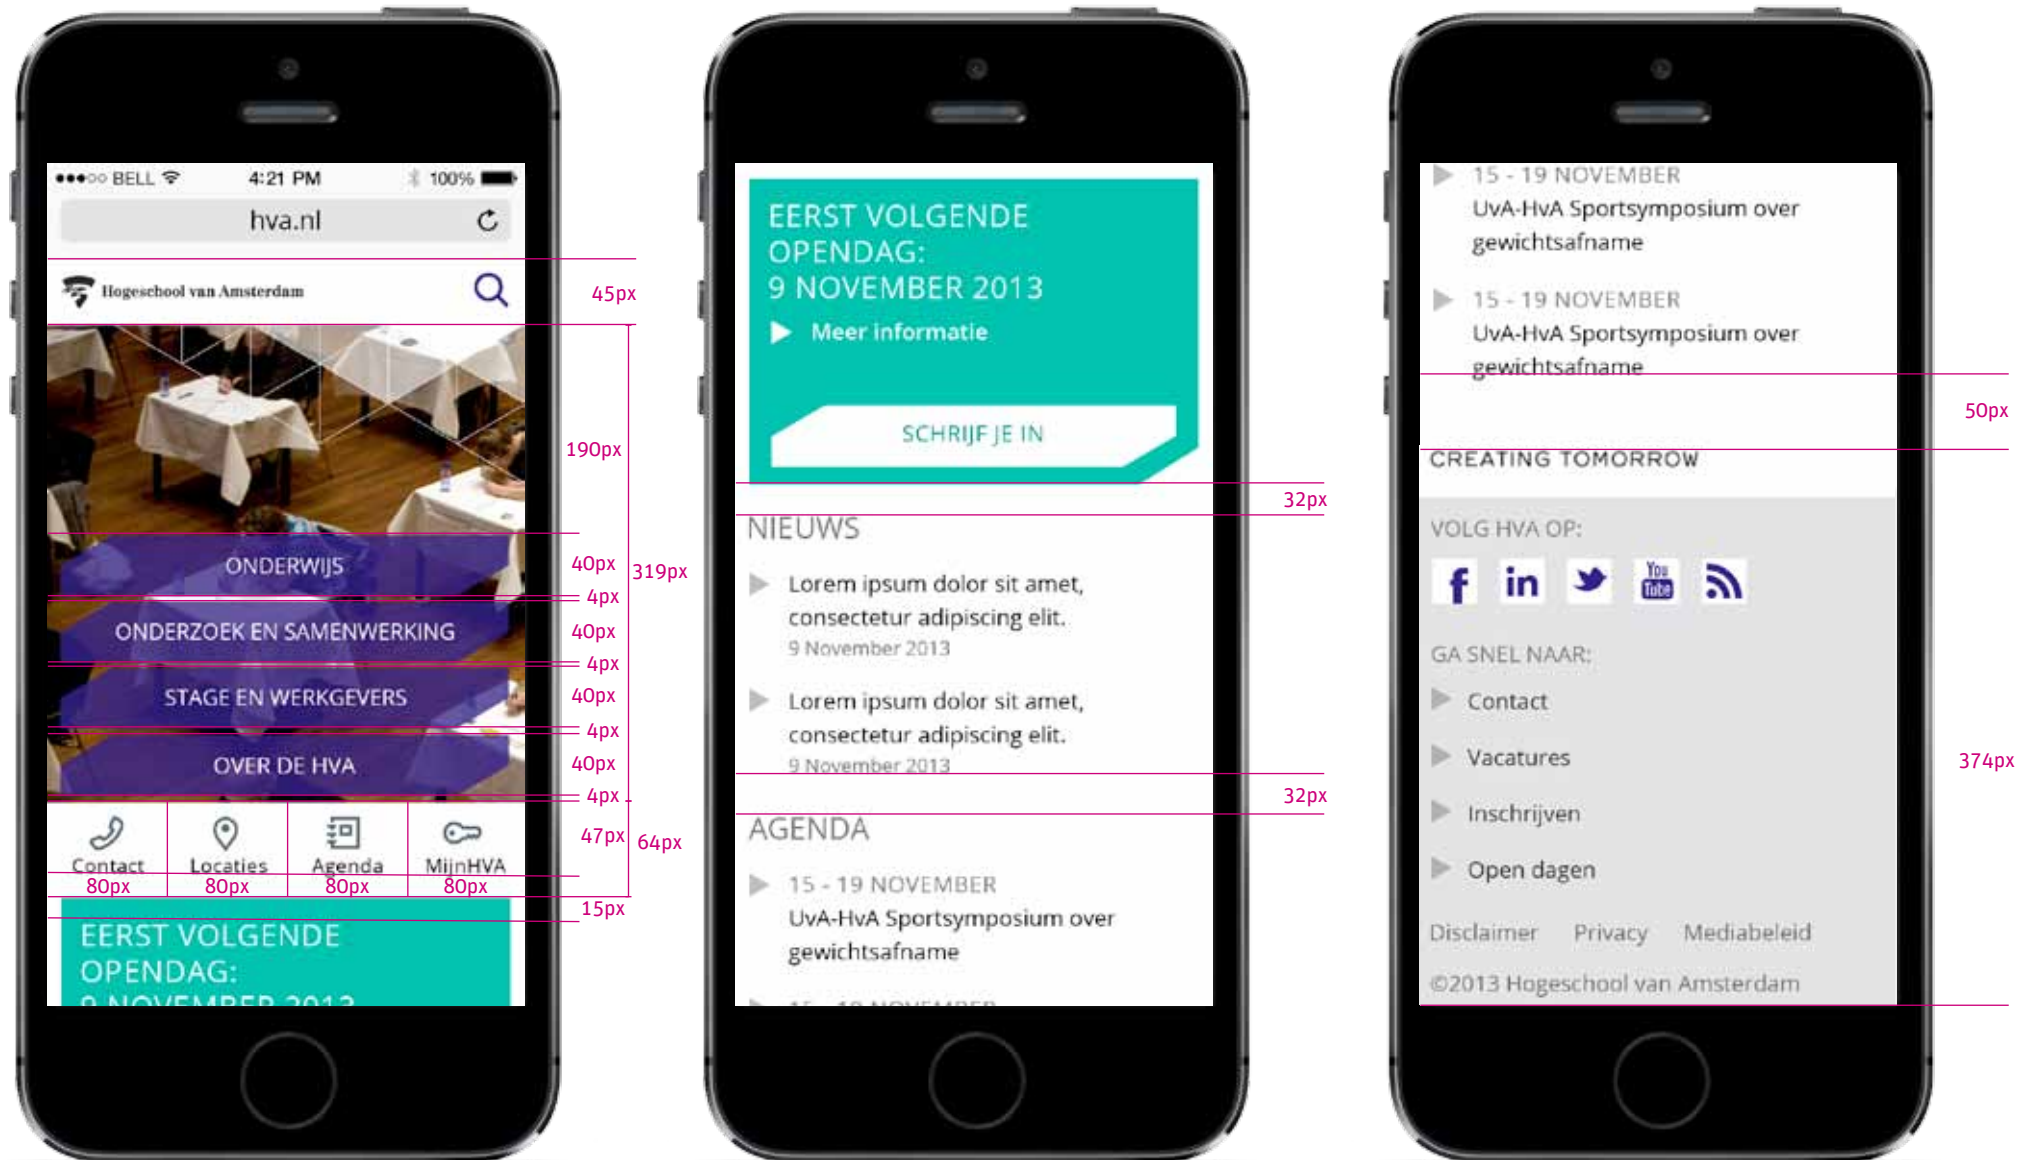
●●●○○ BELL 4:21 PM 100%

hva.nl

Hogeschool van Amsterdam

45px

190px

ONDERWIJS 40px

4px

ONDERZOEK EN SAMENWERKING 40px

4px

STAGE EN WERKGEVERS 40px

4px

OVER DE HVA 40px

4px

319px

Contact 80px

Locaties 80px

Agenda 80px

MijnHVA 80px

47px

64px

15px

EERST VOLGENDE OPENDAG: 9 NOVEMBER 2013

EERST VOLGENDE OPENDAG: 9 NOVEMBER 2013

Meer informatie

SCHRIJF JE IN

32px

NIEUWS

Lorem ipsum dolor sit amet, consectetur adipiscing elit.
9 November 2013

Lorem ipsum dolor sit amet, consectetur adipiscing elit.
9 November 2013

32px

AGENDA

15 - 19 NOVEMBER
UvA-HvA Sportsymposium over gewichtsafname

15 - 19 NOVEMBER
UvA-HvA Sportsymposium over gewichtsafname

15 - 19 NOVEMBER
UvA-HvA Sportsymposium over gewichtsafname

50px

CREATING TOMORROW

VOLG HVA OP:

f in You Tube

GA SNEL NAAR:

Contact

Vacatures

Inschrijven

Open dagen

374px

Disclaimer Privacy Mediabeleid

©2013 Hogeschool van Amsterdam